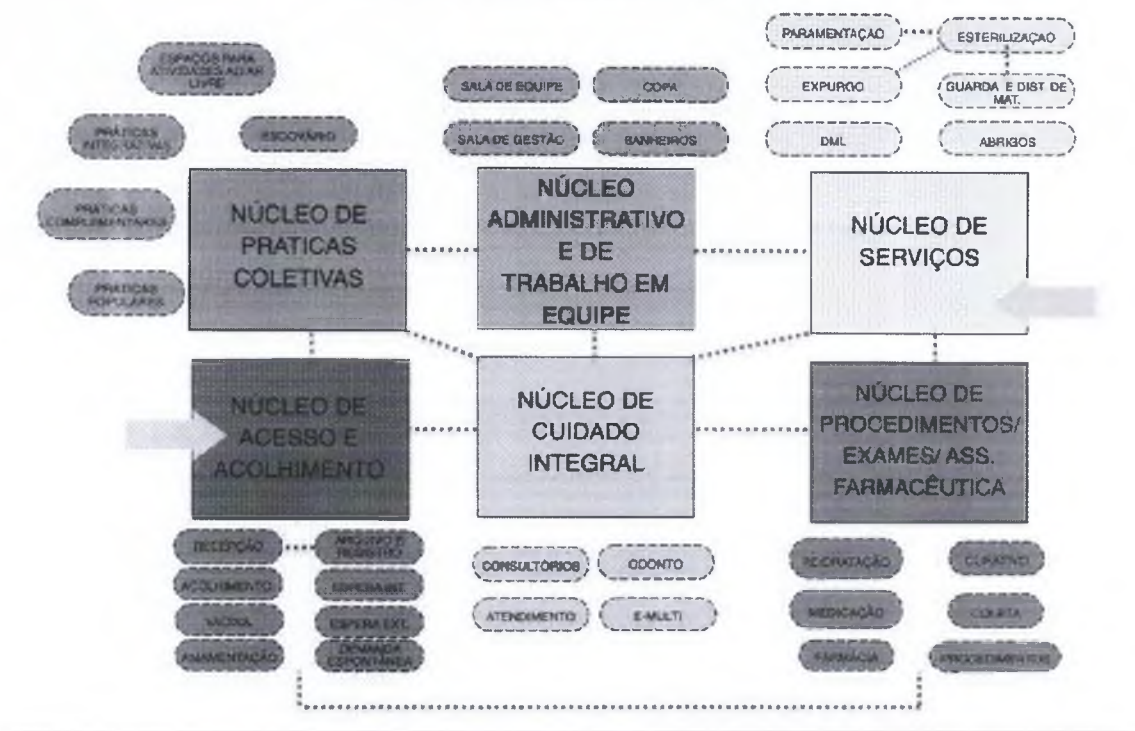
ESPAÇOS PARA ATIVIDADES AO AR LIVRE

PRÁTICAS INTEGRATIVAS

ESCOVÁRIO

PRÁTICAS COMPLEMENTARES

PRÁTICAS POPULARES

SALA DE EQUIPE

COPA

SALA DE GESTÃO

BANHEIROS

PARAMENTAÇÃO

ESTERILIZAÇÃO

EXPURGO

GUARDA E DIST DE MAT.

DML

ABRIGOS

NÚCLEO DE PRATICAS COLETIVAS

NÚCLEO ADMINISTRATIVO E DE TRABALHO EM EQUIPE

NÚCLEO DE SERVIÇOS

NÚCLEO DE ACESSO E ACOLHIMENTO

NÚCLEO DE CUIDADO INTEGRAL

NÚCLEO DE PROCEDIMENTOS/ EXAMES/ ASS. FARMACÊUTICA

RECEPÇÃO

ARQUIVO E REGISTRO

ACOLHIMENTO

ESPERA INT.

VACINA

ESPERA EXT.

AMAMENTAÇÃO

DEMANDA ESPONTÂNEA

CONSULTÓRIOS

ODONTO

ATENDIMENTO

E-MULTI

REIDRATAÇÃO

CURATIVO

MEDICAÇÃO

COLETA

FARMÁCIA

PROCEDIMENTOS